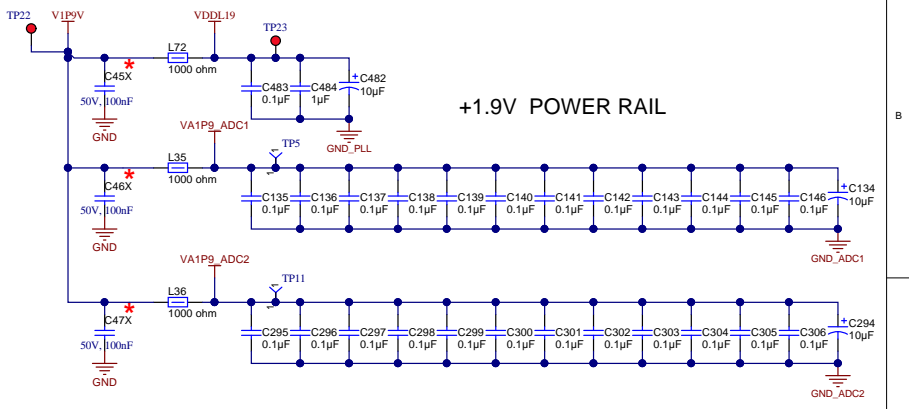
TP22
V1P9V
VDDL19
TP23
C45X
*
L72
1000 ohm
C483
0.1µF
C484
1µF
+ C482
10µF
50V, 100nF
GND
GND_PLL
+1.9V POWER RAIL
VA1P9_ADC1
TP5
L35
1000 ohm
C46X
*
C135
0.1µF
C136
0.1µF
C137
0.1µF
C138
0.1µF
C139
0.1µF
C140
0.1µF
C141
0.1µF
C142
0.1µF
C143
0.1µF
C144
0.1µF
C145
0.1µF
C146
0.1µF
+ C134
10µF
50V, 100nF
GND
GND_ADC1
VA1P9_ADC2
TP11
L36
1000 ohm
C47X
*
C295
0.1µF
C296
0.1µF
C297
0.1µF
C298
0.1µF
C299
0.1µF
C300
0.1µF
C301
0.1µF
C302
0.1µF
C303
0.1µF
C304
0.1µF
C305
0.1µF
C306
0.1µF
+ C294
10µF
50V, 100nF
GND
GND_ADC2
B